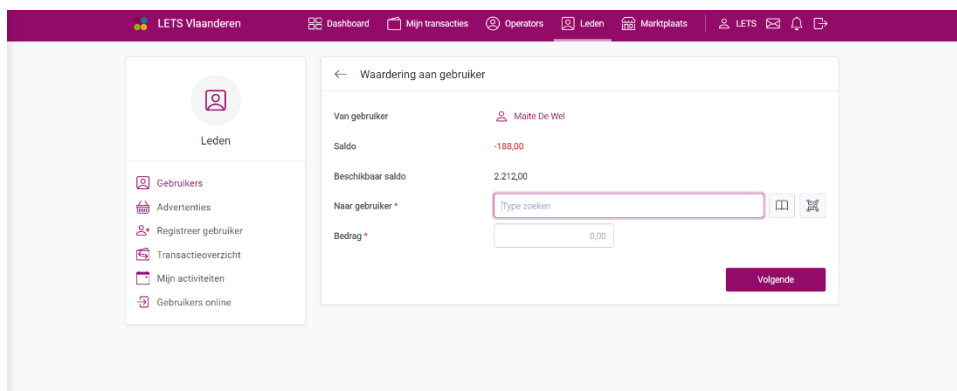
LETS Vlaanderen

Dashboard Mijn transacties Operators Leden Marktplaats LETS

Leden

Gebruikers
Advertenties
Registreer gebruiker
Transactieoverzicht
Mijn activiteiten
Gebruikers online

← Waardering aan gebruiker

Van gebruiker Maite De Wel

Saldo -188,00

Beschikbaar saldo 2.212,00

Naar gebruiker * Type zoeken

Bedrag * 0,00

Volgende